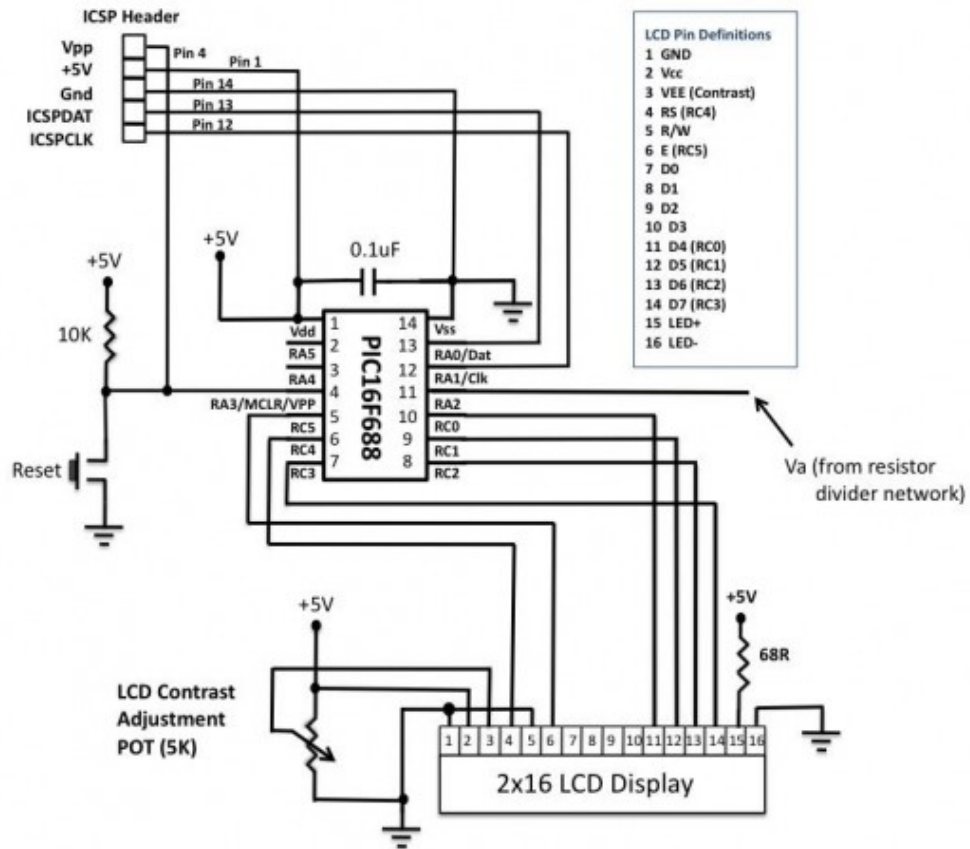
ICSP Header

Vpp
+5V
Gnd
ICSPDAT
ICSPCLK

Pin 4
Pin 1
Pin 14
Pin 13
Pin 12

LCD Pin Definitions
1 GND
2 Vcc
3 VEE (Contrast)
4 RS (RC4)
5 R/W
6 E (RC5)
7 D0
8 D1
9 D2
10 D3
11 D4 (RC0)
12 D5 (RC1)
13 D6 (RC2)
14 D7 (RC3)
15 LED+
16 LED-

+5V
0.1uF
+5V
10K

PIC16F688
Vdd 1
RA5 2
RA4 3
RA3/MCLR/VPP 4
RC5 5
RC4 6
RC3 7
14 Vss
13 RA0/Dat
12 RA1/Clk
11 RA2
10 RC0
9 RC1
8 RC2

Reset

Va (from resistor divider network)

+5V
+5V
68R

LCD Contrast Adjustment POT (5K)

1 2 3 4 5 6 7 8 9 10 11 12 13 14 15 16

2x16 LCD Display